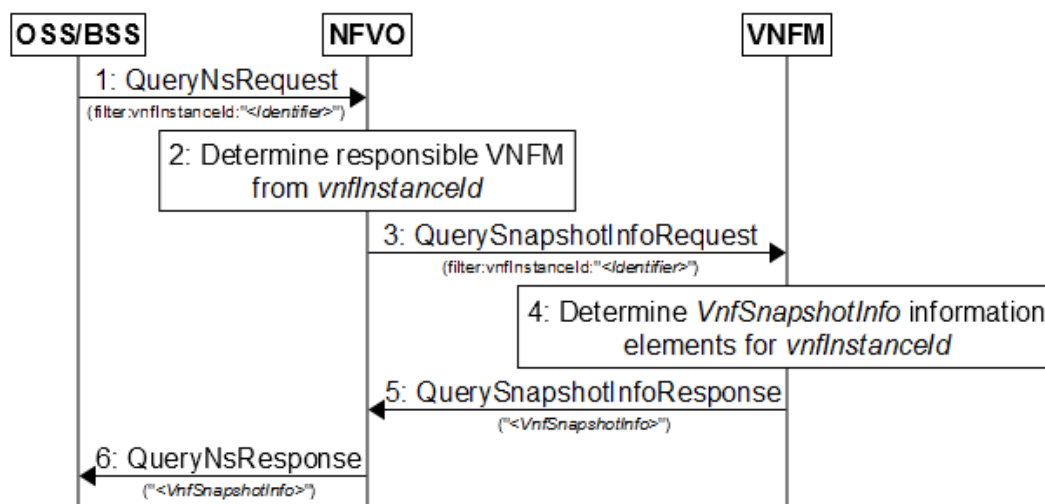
OSS/BSS

NFVO

VNFM

1: QueryNsRequest
(filter:vnfInstanceId:"<Identifier>")

2: Determine responsible VNFM from vnfInstanceId

3: QuerySnapshotInfoRequest
(filter:vnfInstanceId:"<Identifier>")

4: Determine VnfSnapshotInfo information elements for vnfInstanceId

5: QuerySnapshotInfoResponse
("<VnfSnapshotInfo>")

6: QueryNsResponse
("<VnfSnapshotInfo>")